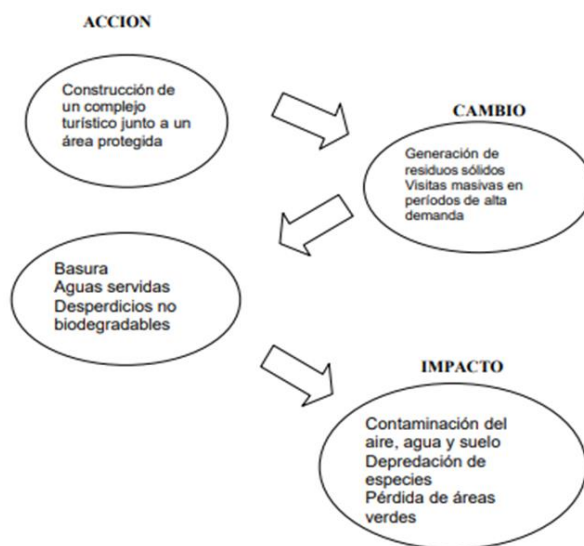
ACCION

Construcción de un complejo turístico junto a un área protegida

CAMBIO

Generación de residuos sólidos
Visitas masivas en períodos de alta demanda

Basura
Aguas servidas
Desperdicios no biodegradables

IMPACTO

Contaminación del aire, agua y suelo
Depredación de especies
Pérdida de áreas verdes